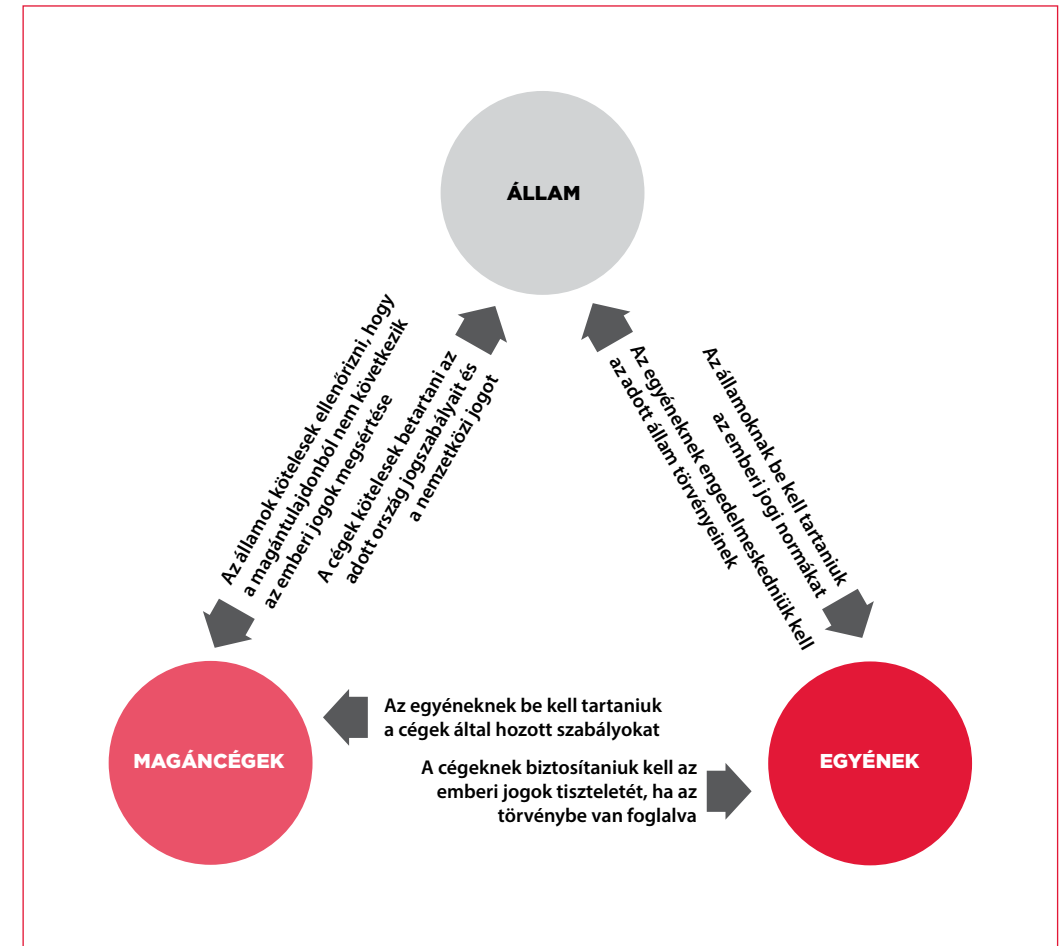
ÁLLAM

Az államok kötelesek ellenőrizni, hogy a magántulajdonból nem következik az emberi jogok megsértése

A cégek kötelesek betartani az adott ország jogszabályait és a nemzetközi jogot

Az egyéneknek engedelmeskedniük kell az adott állam törvényeinek

Az államoknak be kell tartaniuk az emberi jogi normákat

MAGÁNCÉGEK

Az egyéneknek be kell tartaniuk a cégek által hozott szabályokat

A cégeknek biztosítaniuk kell az emberi jogok tiszteletét, ha az törvénybe van foglalva

EGYÉNEK